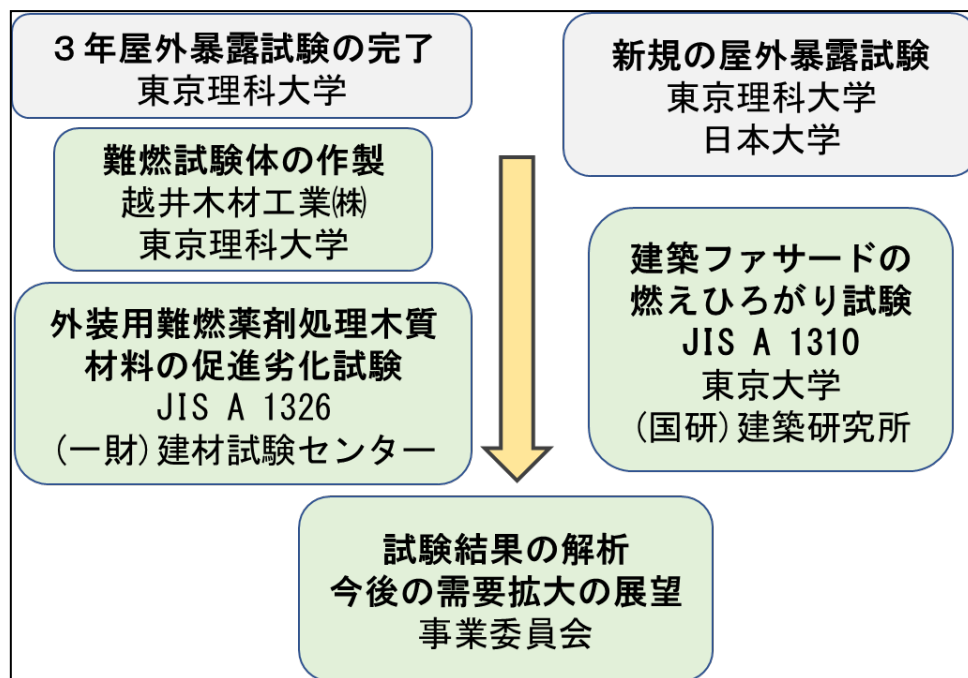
３年屋外暴露試験の完了
東京理科大学

新規の屋外暴露試験
東京理科大学
日本大学

難燃試験体の作製
越井木材工業㈱
東京理科大学

外装用難燃薬剤処理木質材料の促進劣化試験
JIS A 1326
(一財)建材試験センター

建築ファサードの燃えひろがり試験
JIS A 1310
東京大学
(国研)建築研究所

試験結果の解析
今後の需要拡大の展望
事業委員会